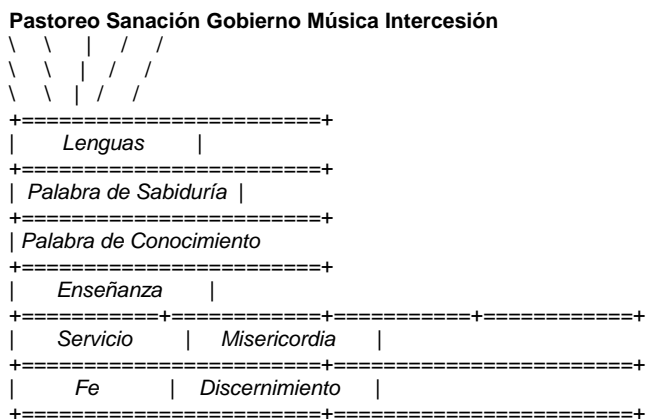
**Pastoreo Sanación Gobierno Música Intercesión**

```
\   \   |   /   /
\   \   |  /   /
\   \  |  /   /
+======================+
|      Lenguas       |
+======================+
| Palabra de Sabiduría |
+======================+
| Palabra de Conocimiento
+======================+
|     Enseñanza      |
+==========+==========+==========+==========+
|    Servicio     |   Misericordia     |
+======================+======================+
|       Fe        |   Discernimiento    |
+======================+======================+
```